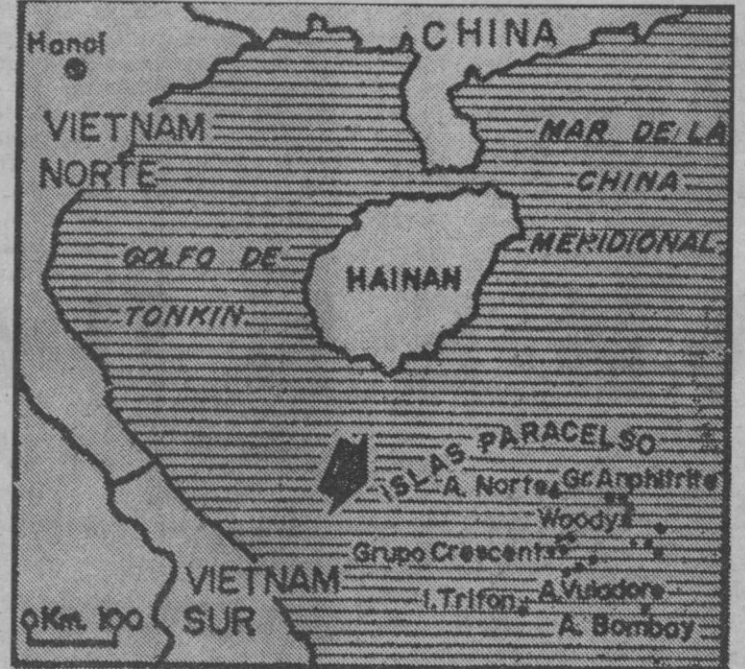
Hanoi

CHINA

VIETNAM NORTE

MAR DE LA CHINA MERIDIONAL

GOLFO DE TONKIN

HAINAN

ISLAS PARACELSO

A. Norte

Gr. Amphitrite

Woody

Grupo Crescent

A. Vulador

I. Trifon

A. Bombay

VIETNAM SUR

0 Km. 100